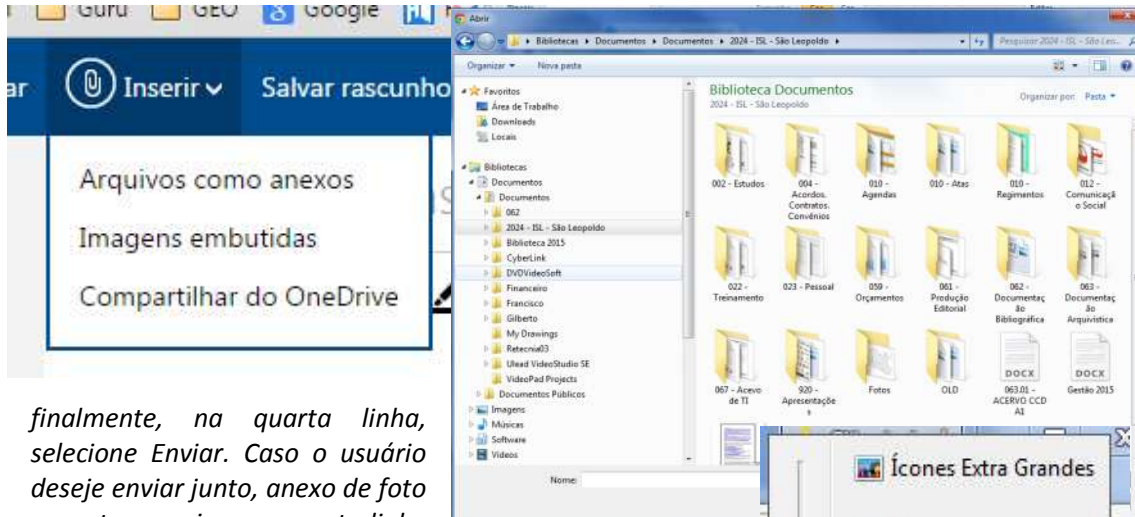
Guru GEO Google

ar Inserir Salvar rascunho

Arquivos como anexos

Imagens embutidas

Compartilhar do OneDrive

finalmente, na quarta linha, selecione Enviar. Caso o usuário deseje enviar junto, anexo de foto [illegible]

Abrir

Bibliotecas ▸ Documentos ▸ Documentos ▸ 2024 - ISL - São Leopoldo ▸

Pesquisar 2024 - ISL - São Leo...

Organizar ▾ Nova pasta

Favoritos
Área de Trabalho
Downloads
Locais

Bibliotecas
Documentos
Documentos
062
2024 - ISL - São Leopoldo
Biblioteca 2015
CyberLink
DVDVideoSoft
Financeiro
Francisco
Gilberto
My Drawings
Retecnia03
Ulead VideoStudio SE
VideoPad Projects
Documentos Públicos
Imagens
Músicas
Software
Vídeos

Biblioteca Documentos
2024 - ISL - São Leopoldo

Organizar por: Pasta ▾

002 - Estudos
004 - Acordos. Contratos. Convênios
010 - Agendas
010 - Atas
010 - Regimentos
012 - Comunicação Social
022 - Treinamento
023 - Pessoal
059 - Orçamentos
061 - Produção Editorial
062 - Documentação Bibliográfica
063 - Documentação Arquivística
067 - Acervo de TI
920 - Apresentações
Fotos
OLD
DOCX
063.01 - ACERVO CCD A1
DOCX
Gestão 2015

Nome:

Ícones Extra Grandes